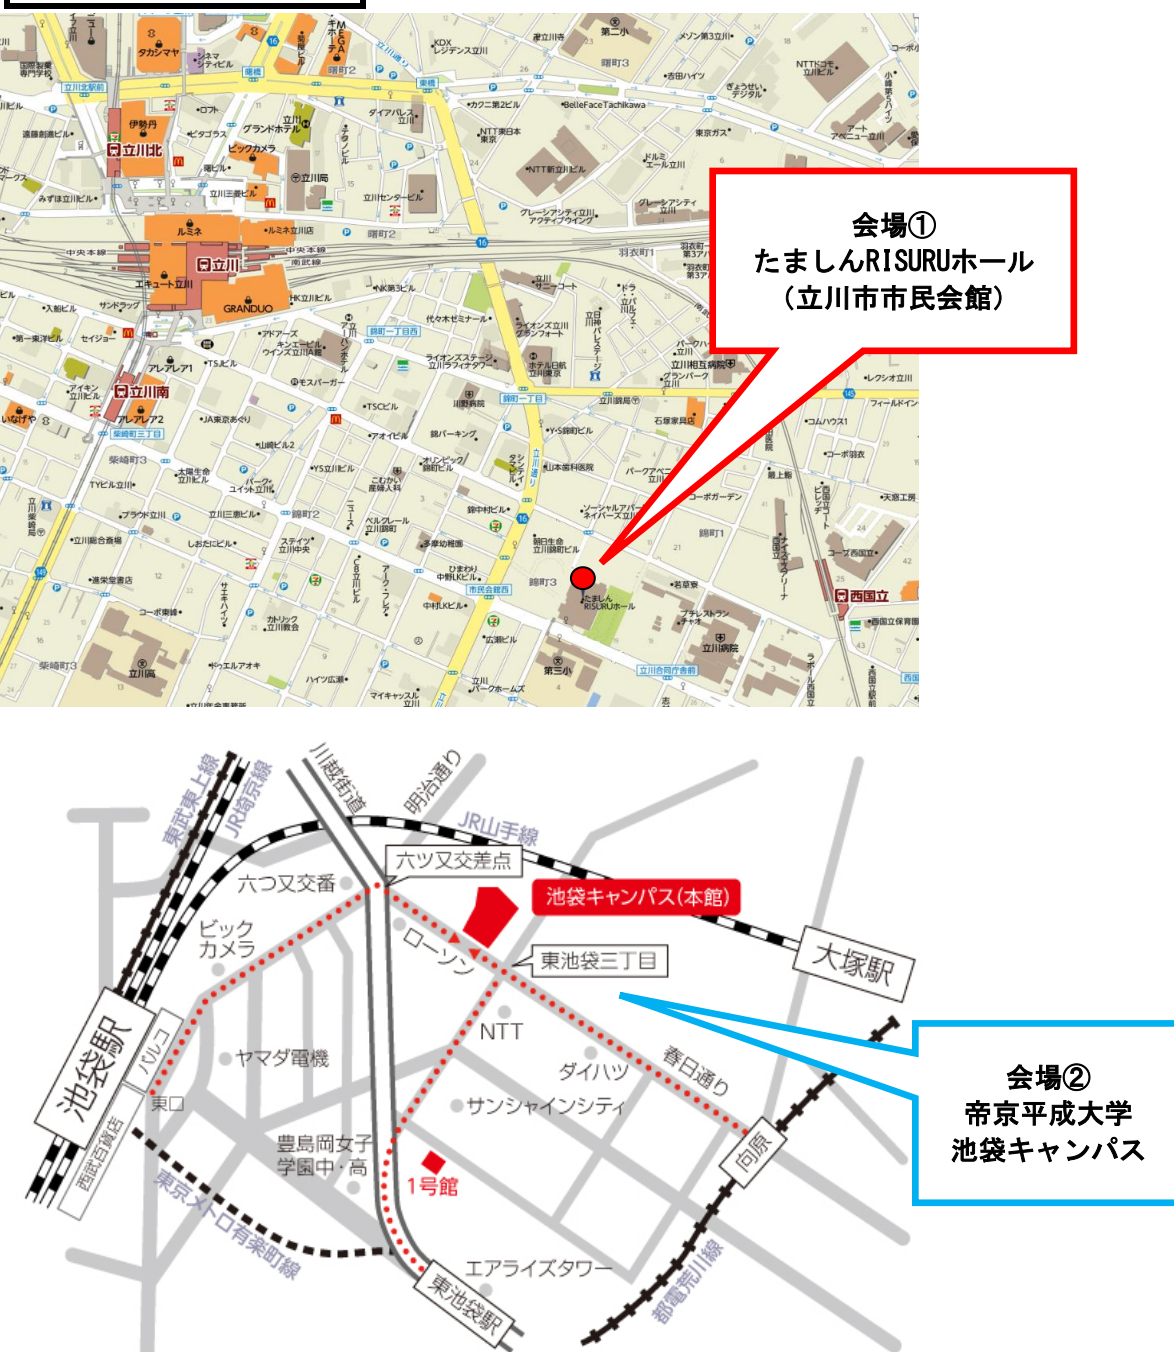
会場①
たましんRISURUホール
(立川市市民会館)

立川北
立川
立川南
西国立
伊勢丹
ルミネ
GRANDUO
高島屋
ビックカメラ
グランドホテル
曙町2
錦町1
錦町2
錦町3
柴崎町3
羽衣町1
立川病院
たましんRISURUホール
市民会館西
中央本線
南武線

会場②
帝京平成大学
池袋キャンパス

池袋キャンパス(本館)
1号館
池袋駅
大塚駅
東池袋駅
向原
六ツ又交差点
東池袋三丁目
六つ又交番
ビックカメラ
ローソン
ヤマダ電機
NTT
ダイハツ
サンシャインシティ
豊島岡女子学園中・高
エアライズタワー
パルコ
東口
西武百貨店
東武東上線
JR埼京線
JR山手線
川越街道
明治通り
春日通り
東京メトロ有楽町線
都電荒川線